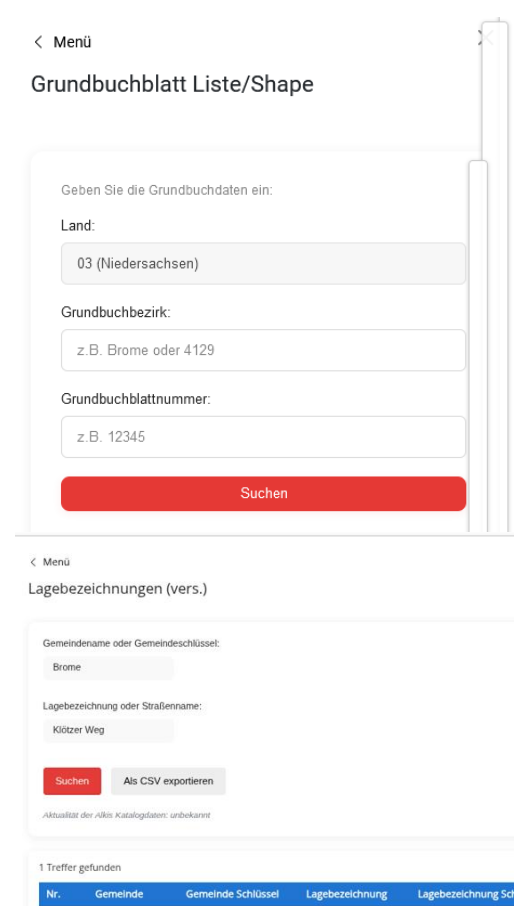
< Menü

Grundbuchblatt Liste/Shape

Geben Sie die Grundbuchdaten ein:

Land:

03 (Niedersachsen)

Grundbuchbezirk:

z.B. Brome oder 4129

Grundbuchblattnummer:

z.B. 12345

Suchen

< Menü

Lagebezeichnungen (vers.)

Gemeindename oder Gemeindeschlüssel:

Brome

Lagebezeichnung oder Straßenname:

Klötzer Weg

Suchen

Als CSV exportieren

Aktualität der Alkis Katalogdaten: unbekannt

1 Treffer gefunden

| Nr. | Gemeinde | Gemeinde Schlüssel | Lagebezeichnung | Lagebezeichnung Sc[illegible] |
|---|---|---|---|---|